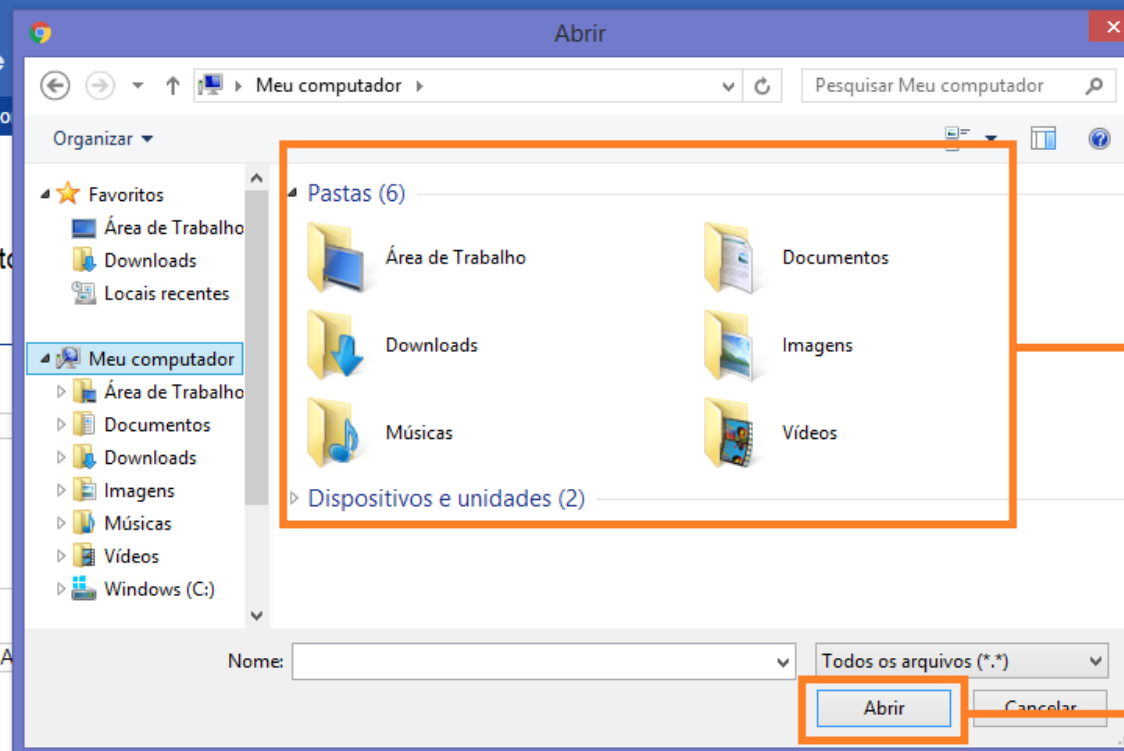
Abrir

Meu computador

Pesquisar Meu computador

Organizar

Favoritos
Área de Trabalho
Downloads
Locais recentes

Meu computador
Área de Trabalho
Documentos
Downloads
Imagens
Músicas
Vídeos
Windows (C:)

Pastas (6)

Área de Trabalho
Documentos
Downloads
Imagens
Músicas
Vídeos

Dispositivos e unidades (2)

Nome:

Todos os arquivos (*.*)

Abrir

Cancelar